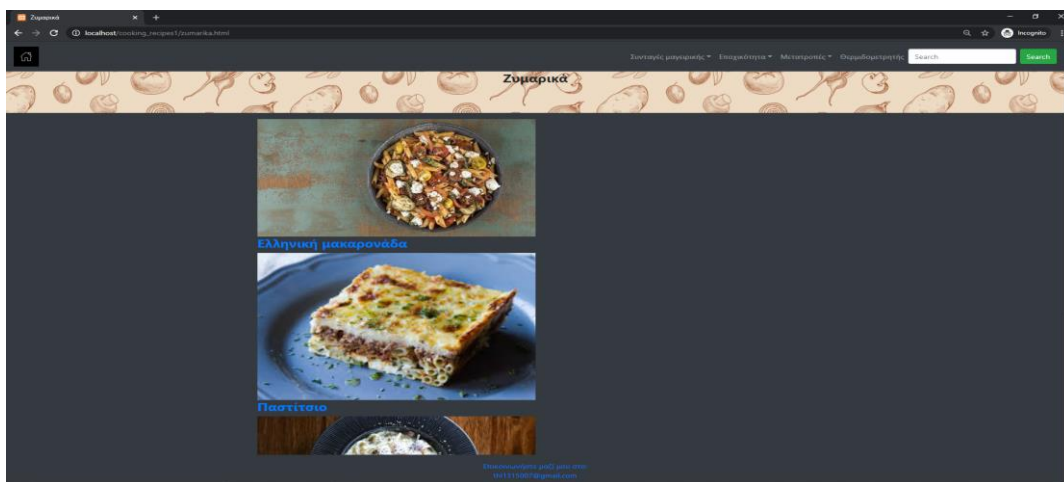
Ζυμαρικά
localhost/cooking_recipes1/zumarika.html
Incognito
Συνταγές μαγειρικής ▾ Επιχειρήσεις ▾ Μετατροπές ▾ Θερμιδομετρητής Search Search
Ζυμαρικά
Ελληνική μακαρονάδα
Παστίτσιο
Επικοινωνήστε μαζί μας στο:
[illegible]@gmail.com